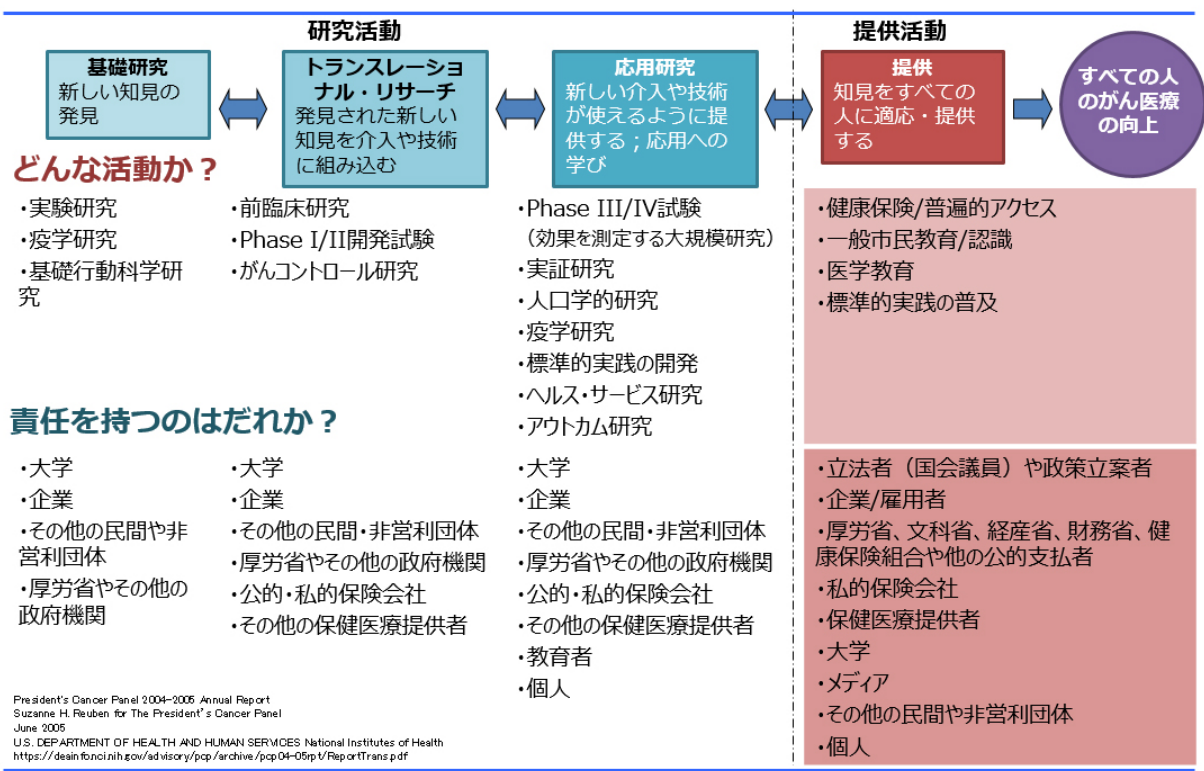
研究活動

提供活動

基礎研究
新しい知見の発見

トランスレーショナル・リサーチ
発見された新しい知見を介入や技術に組み込む

応用研究
新しい介入や技術が使えるように提供する；応用への学び

提供
知見をすべての人に適応・提供する

すべての人のがん医療の向上

どんな活動か？

・実験研究
・疫学研究
・基礎行動科学研究

・前臨床研究
・Phase I/II開発試験
・がんコントロール研究

・Phase III/IV試験
（効果を測定する大規模研究）
・実証研究
・人口学的研究
・疫学研究
・標準的実践の開発
・ヘルス・サービス研究
・アウトカム研究

・健康保険/普遍的アクセス
・一般市民教育/認識
・医学教育
・標準的実践の普及

責任を持つのはだれか？

・大学
・企業
・その他の民間や非営利団体
・厚労省やその他の政府機関

・大学
・企業
・その他の民間・非営利団体
・厚労省やその他の政府機関
・公的・私的保険会社
・その他の保健医療提供者

・大学
・企業
・その他の民間・非営利団体
・厚労省やその他の政府機関
・公的・私的保険会社
・その他の保健医療提供者
・教育者
・個人

・立法者（国会議員）や政策立案者
・企業/雇用者
・厚労省、文科省、経産省、財務省、健康保険組合や他の公的支払者
・私的保険会社
・保健医療提供者
・大学
・メディア
・その他の民間や非営利団体
・個人

President's Cancer Panel 2004-2005 Annual Report
Suzanne H. Reuben for The President's Cancer Panel
June 2005
U.S. DEPARTMENT OF HEALTH AND HUMAN SERVICES National Institutes of Health
https://deainfo.nci.nih.gov/advisory/pcp/archive/pcp04-05rpt/ReportTrans.pdf